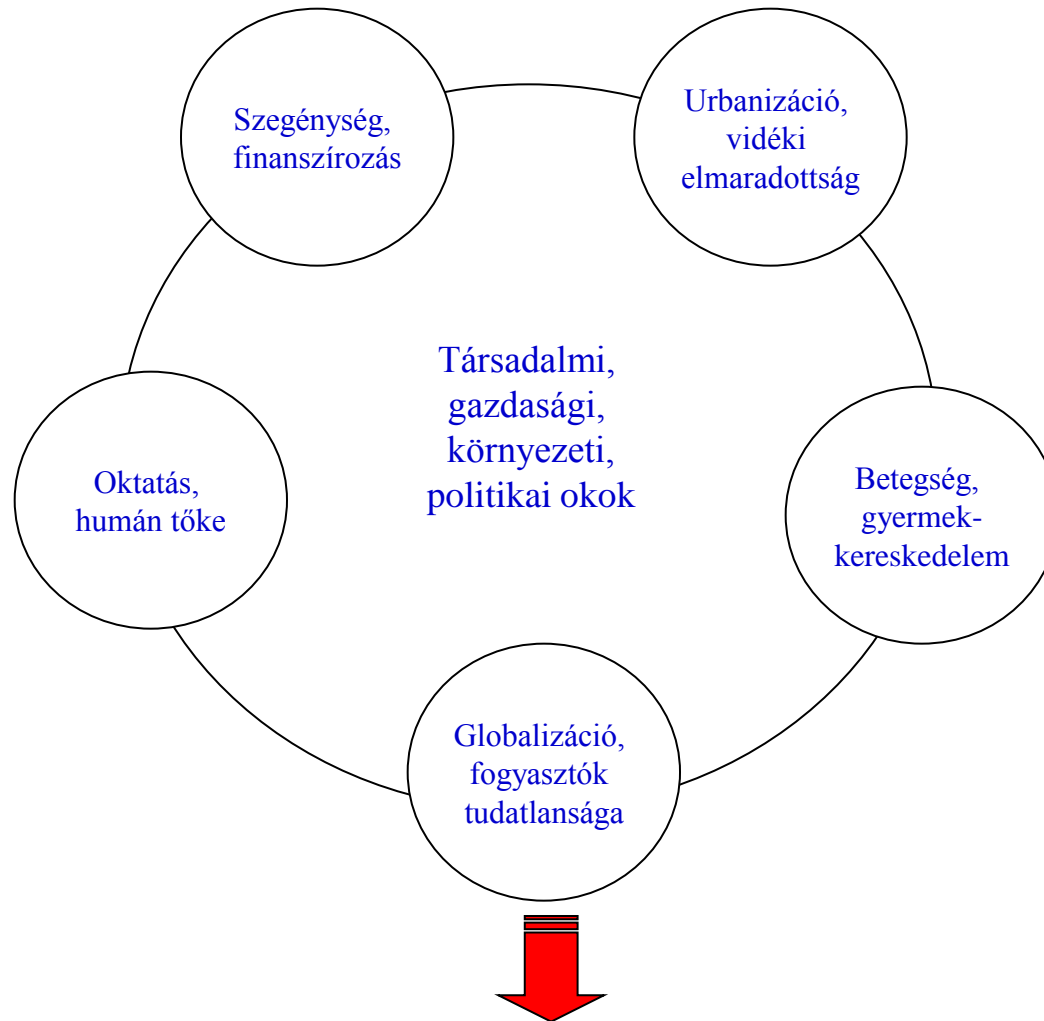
Szegénység, finanszírozás

Urbanizáció, vidéki elmaradottság

Társadalmi, gazdasági, környezeti, politikai okok

Oktatás, humán tőke

Betegség, gyermek-kereskedelem

Globalizáció, fogyasztók tudatlansága